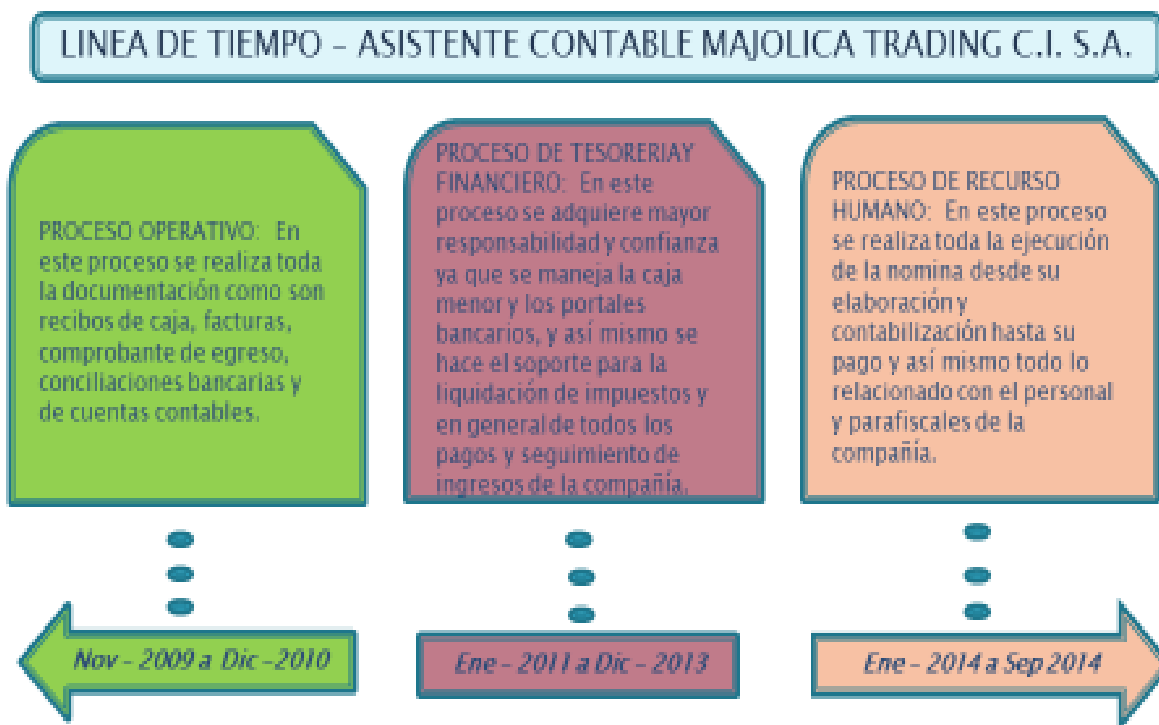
LINEA DE TIEMPO - ASISTENTE CONTABLE MAJOLICA TRADING C.I. S.A.

PROCESO OPERATIVO: En este proceso se realiza toda la documentación como son recibos de caja, facturas, comprobante de egreso, conciliaciones bancarias y de cuentas contables.

PROCESO DE TESORERIAY FINANCIERO: En este proceso se adquiere mayor responsabilidad y confianza ya que se maneja la caja menor y los portales bancarios, y así mismo se hace el soporte para la liquidación de impuestos y en general de todos los pagos y seguimiento de ingresos de la compañía.

PROCESO DE RECURSO HUMANO: En este proceso se realiza toda la ejecución de la nomina desde su elaboración y contabilización hasta su pago y así mismo todo lo relacionado con el personal y parafiscales de la compañía.

Nov - 2009 a Dic -2010

Ene - 2011 a Dic - 2013

Ene - 2014 a Sep 2014